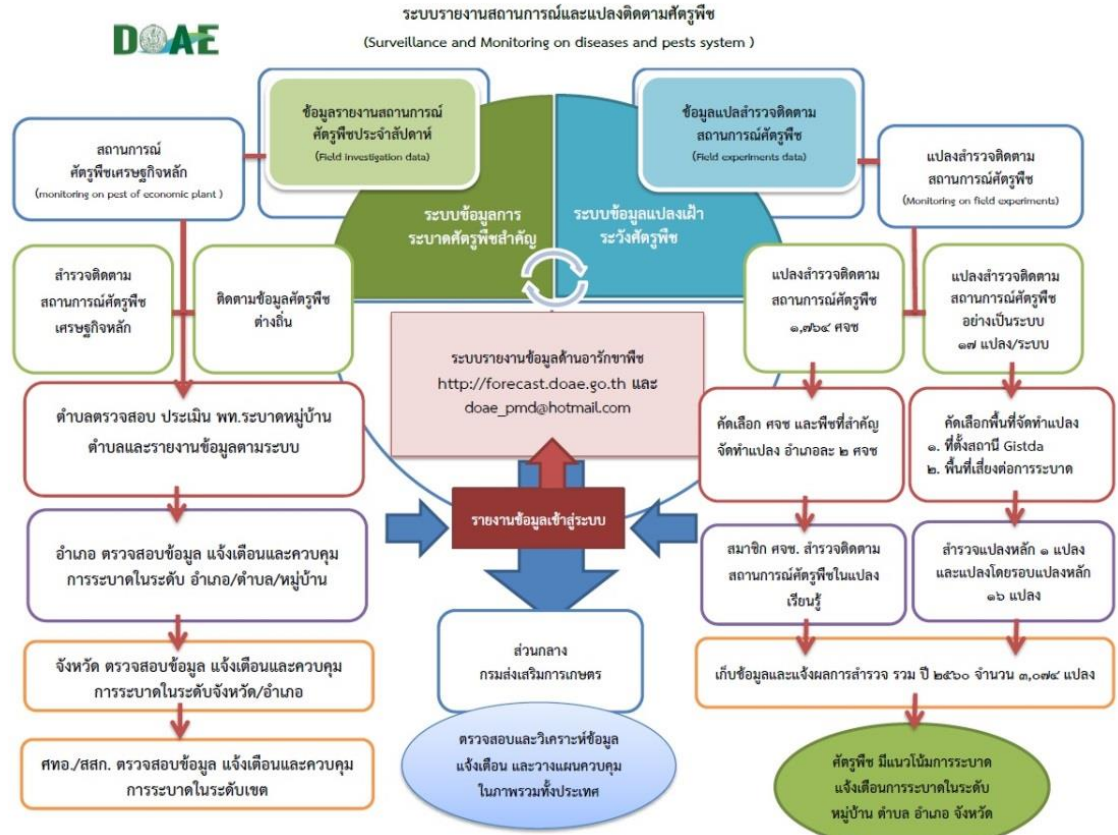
DOAE

ระบบรายงานสถานการณ์และแปลงติดตามศัตรูพืช
(Surveillance and Monitoring on diseases and pests system )

สถานการณ์ ศัตรูพืชเศรษฐกิจหลัก
(monitoring on pest of economic plant )

ข้อมูลรายงานสถานการณ์ศัตรูพืชประจำสัปดาห์
(Field investigation data)

ข้อมูลแปลสำรวจติดตามสถานการณ์ศัตรูพืช
(Field experiments data)

แปลงสำรวจติดตาม สถานการณ์ศัตรูพืช
(Monitoring on field experiments)

ระบบข้อมูลการระบาดศัตรูพืชสำคัญ

ระบบข้อมูลแปลงเฝ้าระวังศัตรูพืช

สำรวจติดตาม สถานการณ์ศัตรูพืช เศรษฐกิจหลัก

ติดตามข้อมูลศัตรูพืช ต่างถิ่น

ระบบรายงานข้อมูลด้านอารักขาพืช http://forecast.doae.go.th และ doae_pmd@hotmail.com

แปลงสำรวจติดตาม สถานการณ์ศัตรูพืช ๑,๗๖๔ ศจช

แปลงสำรวจติดตาม สถานการณ์ศัตรูพืช อย่างเป็นระบบ ๑๗ แปลง/ระบบ

ตำบลตรวจสอบ ประเมิน พท.ระบาดหมู่บ้าน ตำบลและรายงานข้อมูลตามระบบ

คัดเลือก ศจช และพืชที่สำคัญ จัดทำแปลง อำเภอละ ๒ ศจช

คัดเลือกพื้นที่จัดทำแปลง
๑. ที่ตั้งสถานี Gistda
๒. พื้นที่เสี่ยงต่อการระบาด

รายงานข้อมูลเข้าสู่ระบบ

อำเภอ ตรวจสอบข้อมูล แจ้งเตือนและควบคุม การระบาดในระดับ อำเภอ/ตำบล/หมู่บ้าน

สมาชิก ศจช. สำรวจติดตาม สถานการณ์ศัตรูพืชในแปลง เรียนรู้

สำรวจแปลงหลัก ๑ แปลง และแปลงโดยรอบแปลงหลัก ๑๖ แปลง

ส่วนกลาง กรมส่งเสริมการเกษตร

จังหวัด ตรวจสอบข้อมูล แจ้งเตือนและควบคุม การระบาดในระดับจังหวัด/อำเภอ

เก็บข้อมูลและแจ้งผลการสำรวจ รวม ปี ๒๕๖๐ จำนวน ๓,๐๗๔ แปลง

ศทอ./สสก. ตรวจสอบข้อมูล แจ้งเตือนและควบคุม การระบาดในระดับเขต

ตรวจสอบและวิเคราะห์ข้อมูล แจ้งเตือน และวางแผนควบคุม ในภาพรวมทั้งประเทศ

ศัตรูพืช มีแนวโน้มการระบาด แจ้งเตือนการระบาดในระดับ หมู่บ้าน ตำบล อำเภอ จังหวัด